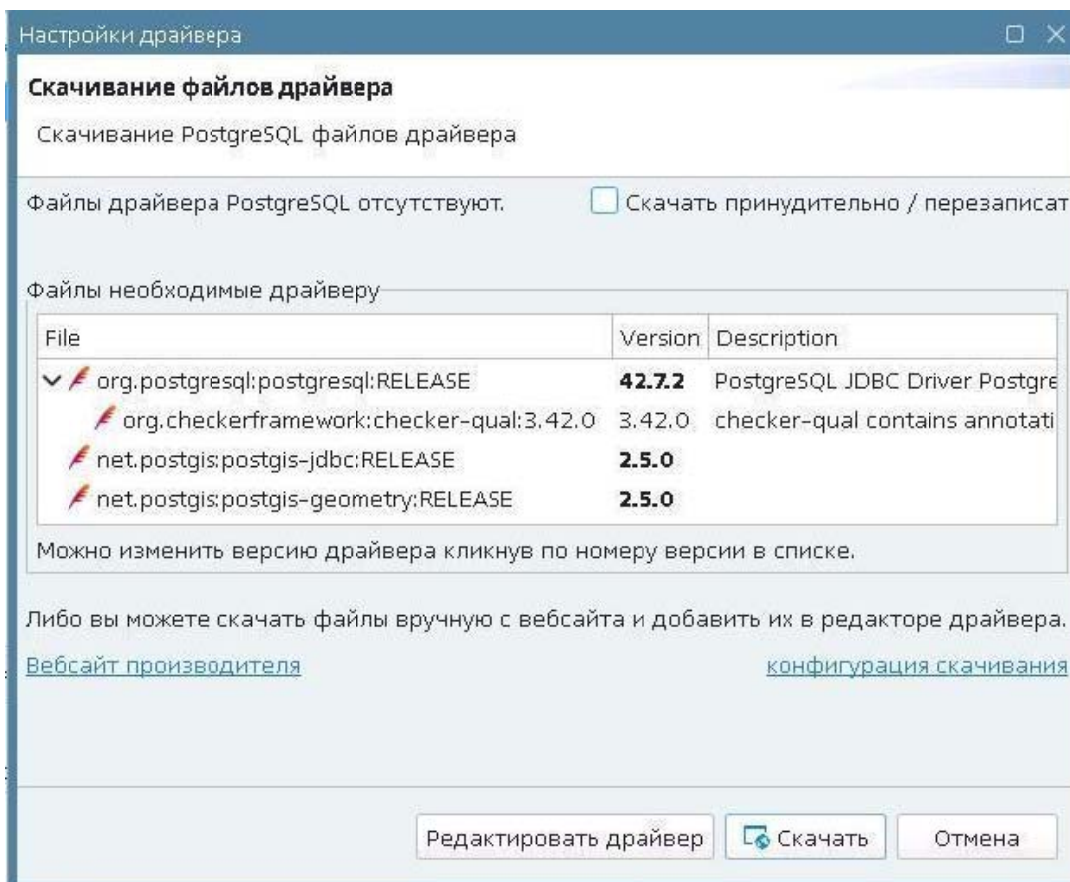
Настройки драйвера

Скачивание файлов драйвера

Скачивание PostgreSQL файлов драйвера

Файлы драйвера PostgreSQL отсутствуют.

Скачать принудительно / перезаписат

Файлы необходимые драйверу

| File | Version | Description |
|---|---|---|
| org.postgresql:postgresql:RELEASE | 42.7.2 | PostgreSQL JDBC Driver Postgre |
| org.checkerframework:checker-qual:3.42.0 | 3.42.0 | checker-qual contains annotati |
| net.postgis:postgis-jdbc:RELEASE | 2.5.0 | |
| net.postgis:postgis-geometry:RELEASE | 2.5.0 | |

Можно изменить версию драйвера кликнув по номеру версии в списке.

Либо вы можете скачать файлы вручную с вебсайта и добавить их в редакторе драйвера.

Вебсайт производителя

конфигурация скачивания

Редактировать драйвер

Скачать

Отмена